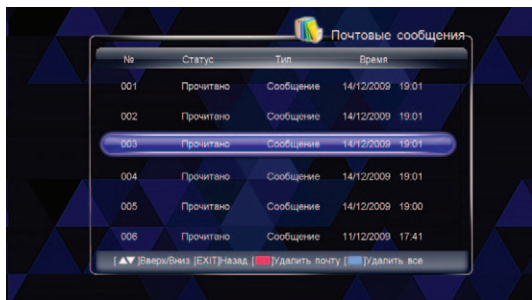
Почтовые сообщения

| № | Статус | Тип | Время |
|---|---|---|---|
| 001 | Прочитано | Сообщение | 14/12/2009 19:01 |
| 002 | Прочитано | Сообщение | 14/12/2009 19:01 |
| 003 | Прочитано | Сообщение | 14/12/2009 19:01 |
| 004 | Прочитано | Сообщение | 14/12/2009 19:01 |
| 005 | Прочитано | Сообщение | 14/12/2009 19:00 |
| 006 | Прочитано | Сообщение | 11/12/2009 17:41 |

[▲▼]Вверх/Вниз [EXIT]Назад [ ]Удалить почту [ ]Удалить все